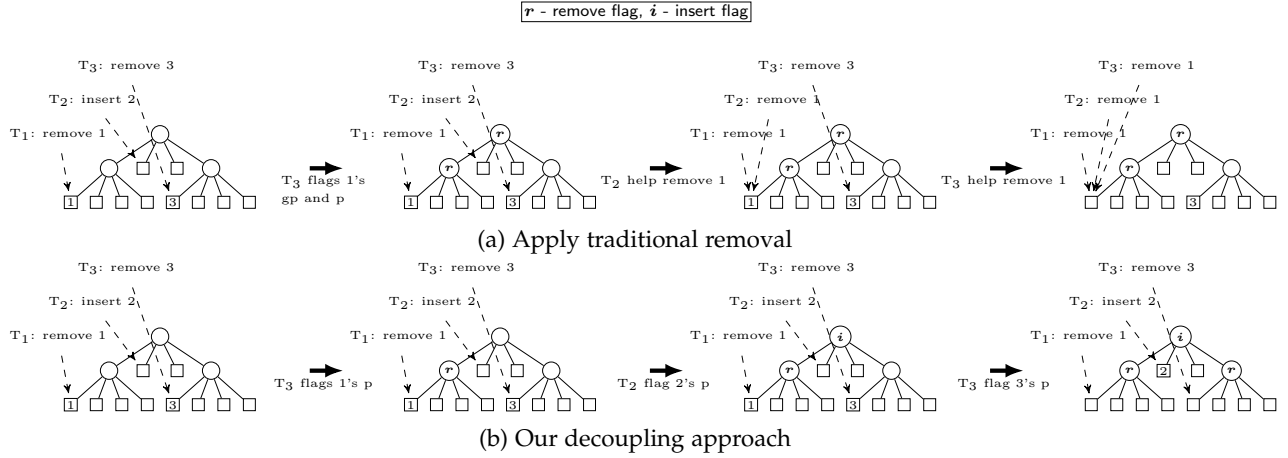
$r$ - remove flag, $i$ - insert flag

T$_3$: remove 3
T$_2$: insert 2
T$_1$: remove 1

1 3

T$_3$ flags 1's gp and p

T$_3$: remove 3
T$_2$: insert 2
T$_1$: remove 1

$r$ $r$

1 3

T$_2$ help remove 1

T$_3$: remove 3
T$_2$: remove 1
T$_1$: remove 1

$r$ $r$

1 3

T$_3$ help remove 1

T$_3$: remove 1
T$_2$: remove 1
T$_1$: remove 1

$r$ $r$

3

(a) Apply traditional removal

T$_3$: remove 3
T$_2$: insert 2
T$_1$: remove 1

1 3

T$_3$ flags 1's p

T$_3$: remove 3
T$_2$: insert 2
T$_1$: remove 1

$r$

1 3

T$_2$ flag 2's p

T$_3$: remove 3
T$_2$: insert 2
T$_1$: remove 1

$i$ $r$

1 3

T$_3$ flag 3's p

T$_3$: remove 3
T$_2$: insert 2
T$_1$: remove 1

$i$ $r$ $r$

2

(b) Our decoupling approach